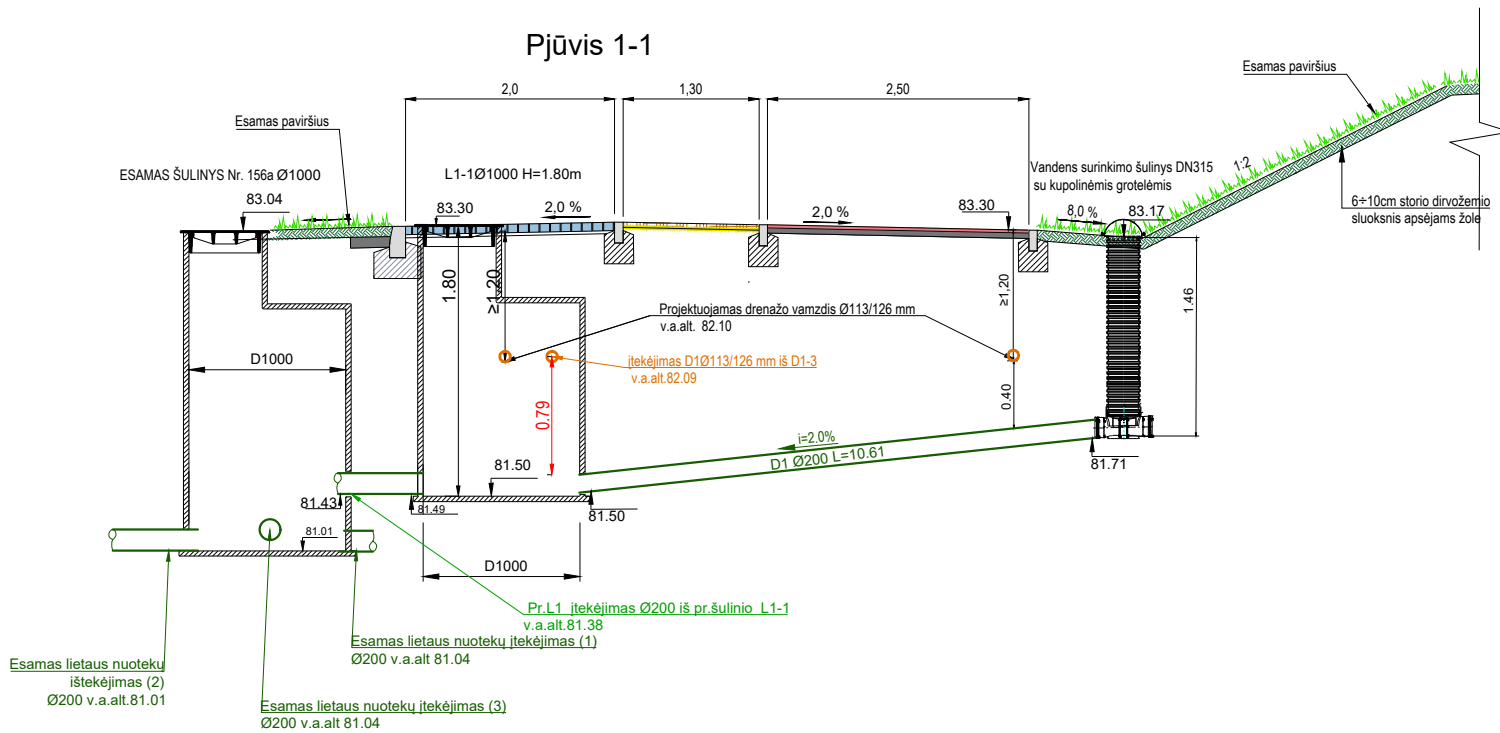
Pjūvis 1-1

2,0
1,30
2,50

Esamas paviršius

Esamas paviršius

ESAMAS ŠULINYS Nr. 156a Ø1000

L1-1Ø1000 H=1.80m

Vandens surinkimo šulinys DN315 su kupolinėmis grotelėmis

1:2

6÷10cm storio dirvožemio sluoksnis apsėjams žole

83.04
83.30
2,0 %
2,0 %
83.30
8,0 %
83.17

1.80
≥1,20
≥1,20
1.46

Projektuojamas drenažo vamzdis Ø113/126 mm
v.a.alt. 82.10

įtekėjimas D1Ø113/126 mm iš D1-3
v.a.alt.82.09

D1000

0.79

0.40

i=2.0%
D1 Ø200 L=10.61

81.71

81.50
81.43
81.49
81.50
81.01

D1000

Pr.L1 įtekėjimas Ø200 iš pr.šulinio L1-1
v.a.alt.81.38

Esamas lietaus nuotekų įtekėjimas (1)
Ø200 v.a.alt 81.04

Esamas lietaus nuotekų ištekėjimas (2)
Ø200 v.a.alt.81.01

Esamas lietaus nuotekų įtekėjimas (3)
Ø200 v.a.alt 81.04